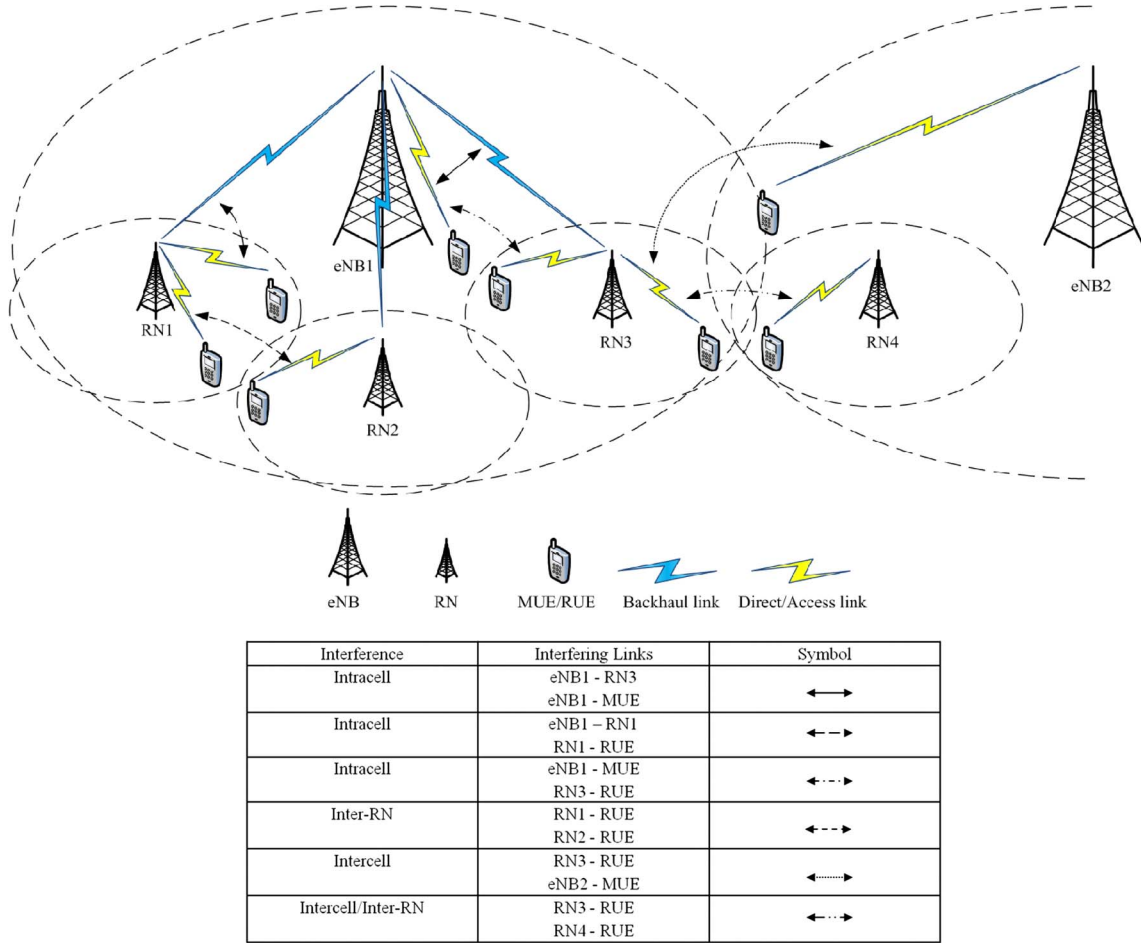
eNB1

eNB2

RN1

RN2

RN3

RN4

eNB RN MUE/RUE Backhaul link Direct/Access link

| Interference | Interfering Links | Symbol |
|---|---|---|
| Intracell | eNB1 - RN3<br>eNB1 - MUE | ⟷ |
| Intracell | eNB1 – RN1<br>RN1 - RUE | ⟵ ⟶ |
| Intracell | eNB1 - MUE<br>RN3 - RUE | ⟵·⟶ |
| Inter-RN | RN1 - RUE<br>RN2 - RUE | ⟵--⟶ |
| Intercell | RN3 - RUE<br>eNB2 - MUE | ⟵····⟶ |
| Intercell/Inter-RN | RN3 - RUE<br>RN4 - RUE | ⟵··⟶ |